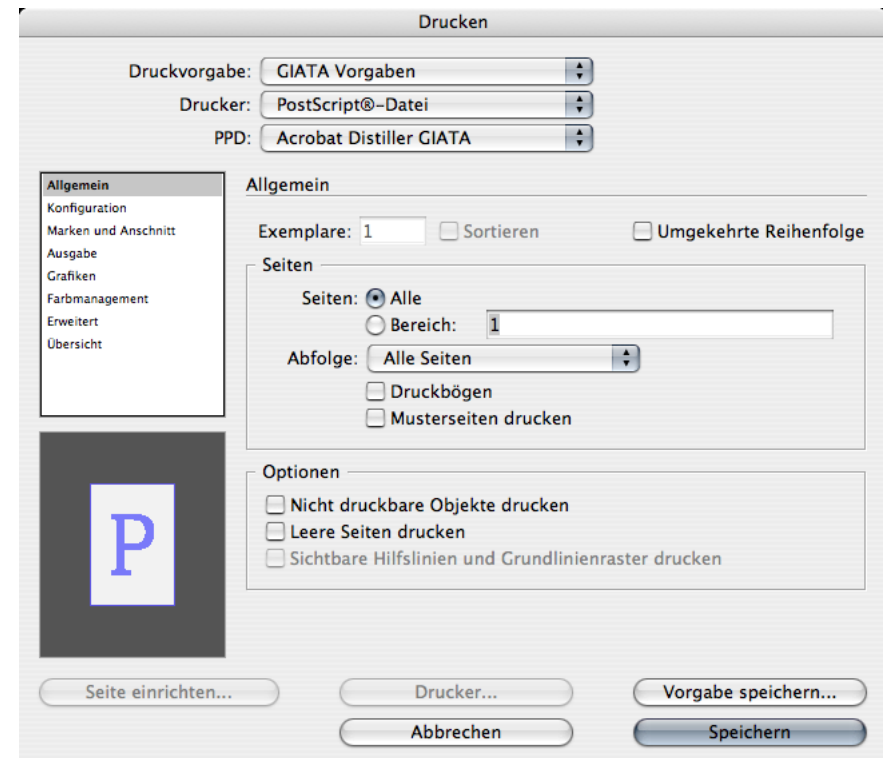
Drucken

Druckvorgabe: GIATA Vorgaben
Drucker: PostScript®-Datei
PPD: Acrobat Distiller GIATA

Allgemein
Konfiguration
Marken und Anschnitt
Ausgabe
Grafiken
Farbmanagement
Erweitert
Übersicht

P

Allgemein

Exemplare: 1
Sortieren
Umgekehrte Reihenfolge

Seiten
Seiten: Alle
Bereich: 1
Abfolge: Alle Seiten
Druckbögen
Musterseiten drucken

Optionen
Nicht druckbare Objekte drucken
Leere Seiten drucken
Sichtbare Hilfslinien und Grundlinienraster drucken

Seite einrichten...
Drucker...
Vorgabe speichern...
Abbrechen
Speichern